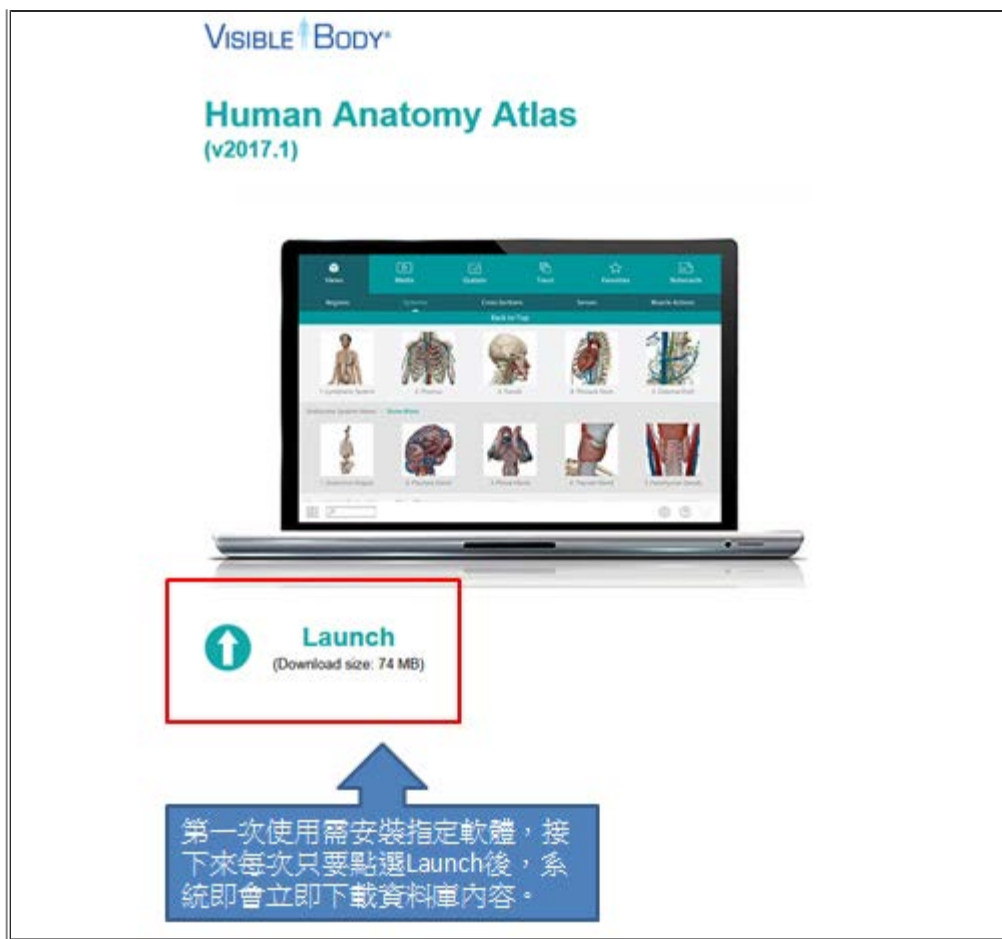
VISIBLE BODY®

Human Anatomy Atlas
(v2017.1)

Views Media Quizzes Tours Favorites Notecards

Regions Systems Cross Sections Senses Muscle Actions

Back to Top

Launch
(Download size: 74 MB)

第一次使用需安裝指定軟體，接下來每次只要點選Launch後，系統即會立即下載資料庫內容。